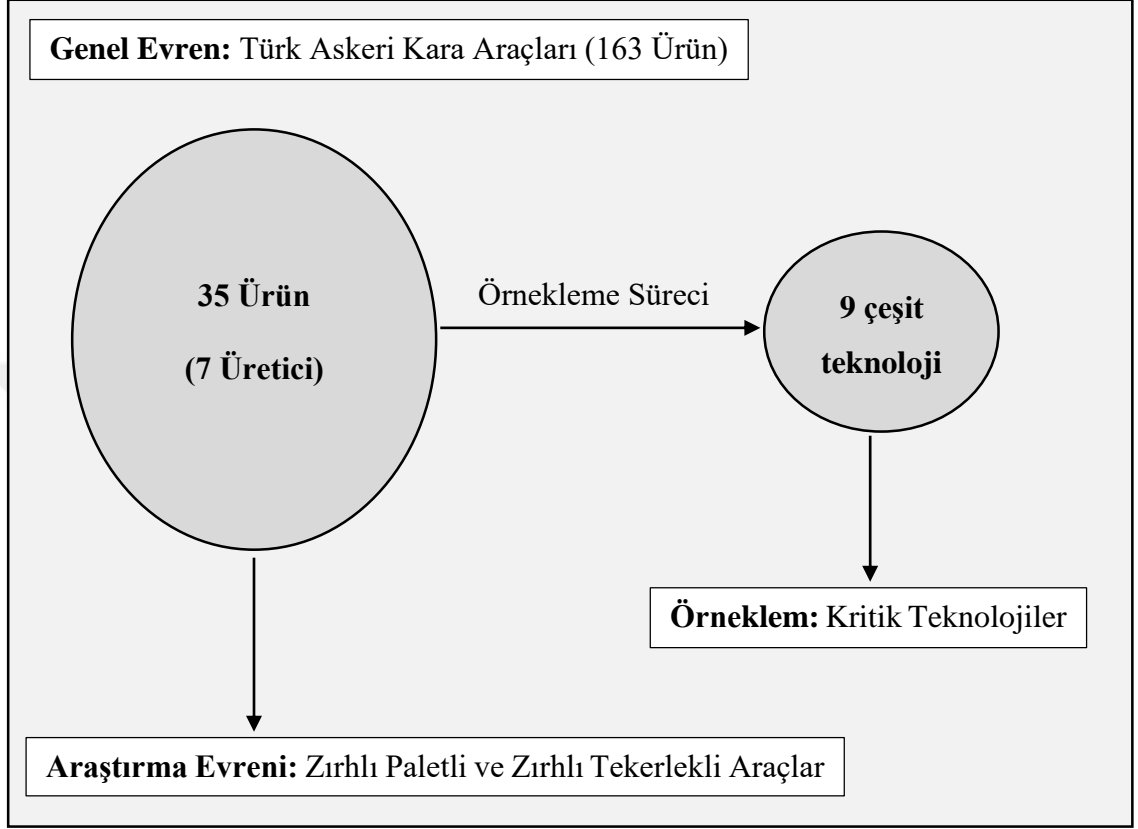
Genel Evren: Türk Askeri Kara Araçları (163 Ürün)

35 Ürün

(7 Üretici)

Örnekleme Süreci

9 çeşit teknoloji

Örneklem: Kritik Teknolojiler

Araştırma Evreni: Zırhlı Paletli ve Zırhlı Tekerlekli Araçlar